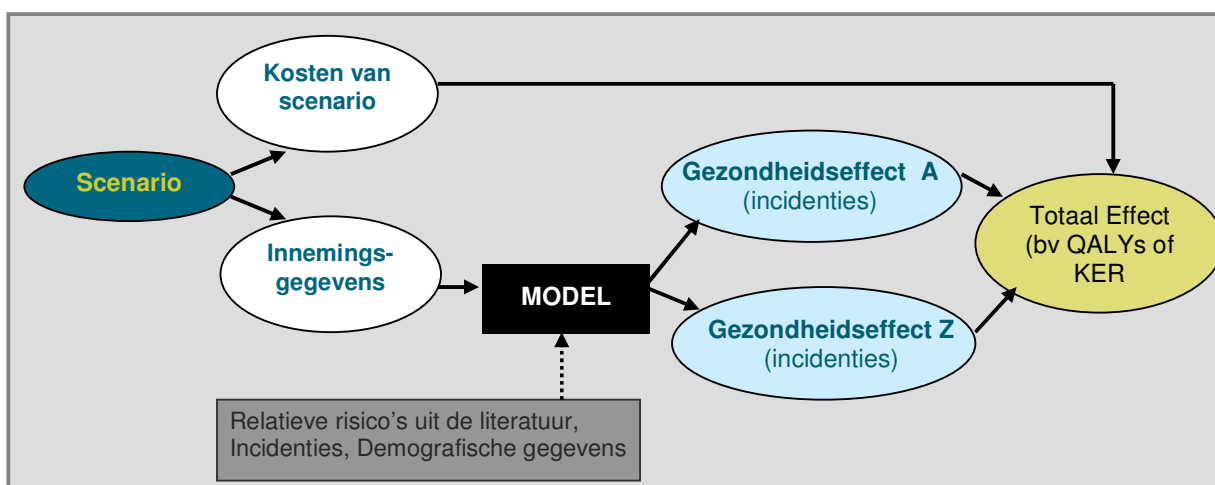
Kosten van scenario

Scenario

Innemings-gegevens

MODEL

Gezondheidseffect A
(incidenties)

Gezondheidseffect Z
(incidenties)

Totaal Effect (bv QALYs of KER

Relatieve risico's uit de literatuur, Incidenties, Demografische gegevens